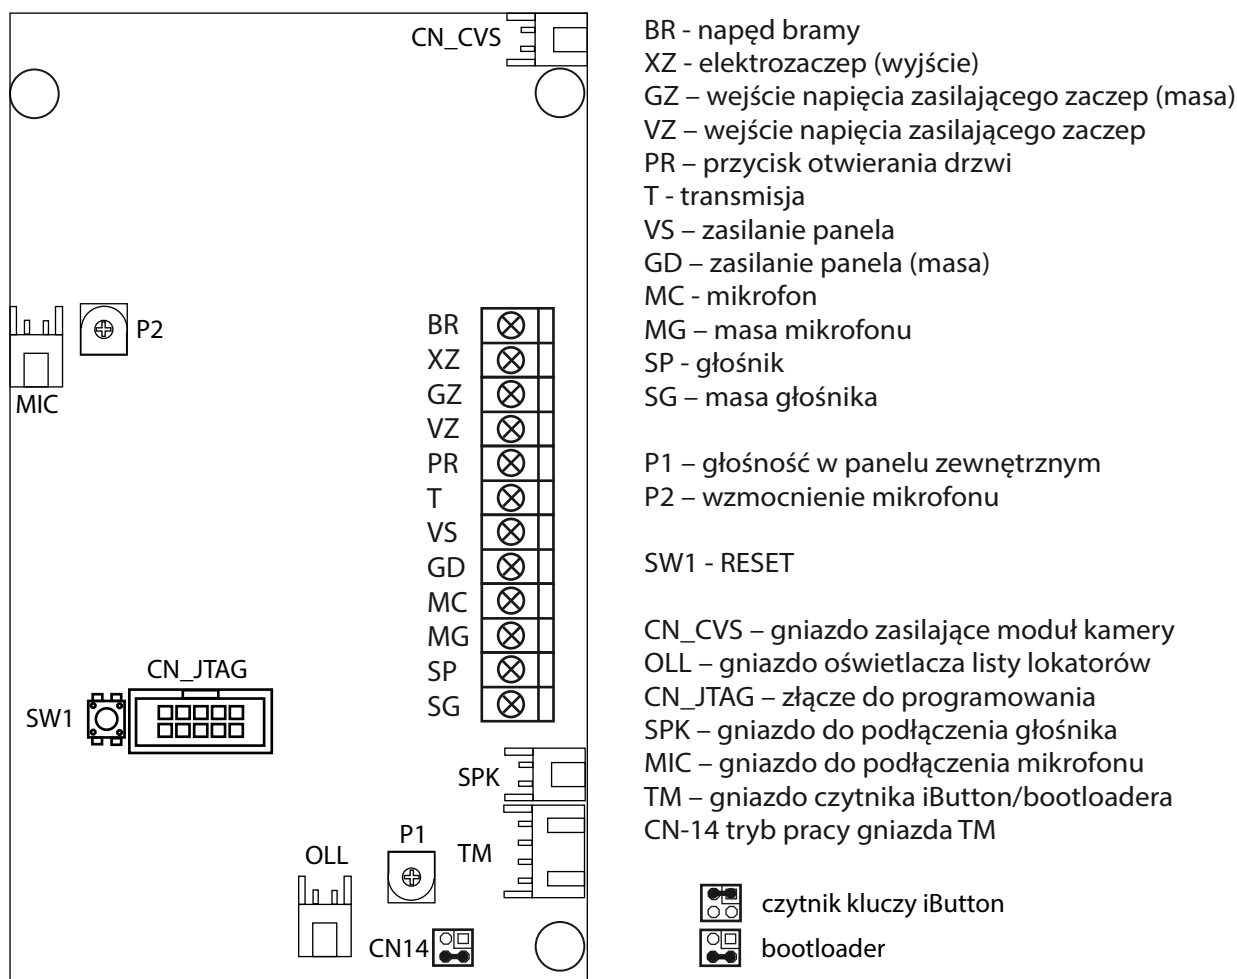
CN_CVS

P2

MIC

BR
XZ
GZ
VZ
PR
T
VS
GD
MC
MG
SP
SG

CN_JTAG

SW1

SPK

P1

TM

OLL

CN14

BR - napęd bramy
XZ - elektrozaczep (wyjście)
GZ – wejście napięcia zasilającego zaczep (masa)
VZ – wejście napięcia zasilającego zaczep
PR – przycisk otwierania drzwi
T - transmisja
VS – zasilanie panela
GD – zasilanie panela (masa)
MC - mikrofon
MG – masa mikrofonu
SP - głośnik
SG – masa głośnika

P1 – głośność w panelu zewnętrznym
P2 – wzmocnienie mikrofonu

SW1 - RESET

CN_CVS – gniazdo zasilające moduł kamery
OLL – gniazdo oświetlacza listy lokatorów
CN_JTAG – złącze do programowania
SPK – gniazdo do podłączenia głośnika
MIC – gniazdo do podłączenia mikrofonu
TM – gniazdo czytnika iButton/bootloadera
CN-14 tryb pracy gniazda TM

czytnik kluczy iButton
bootloader